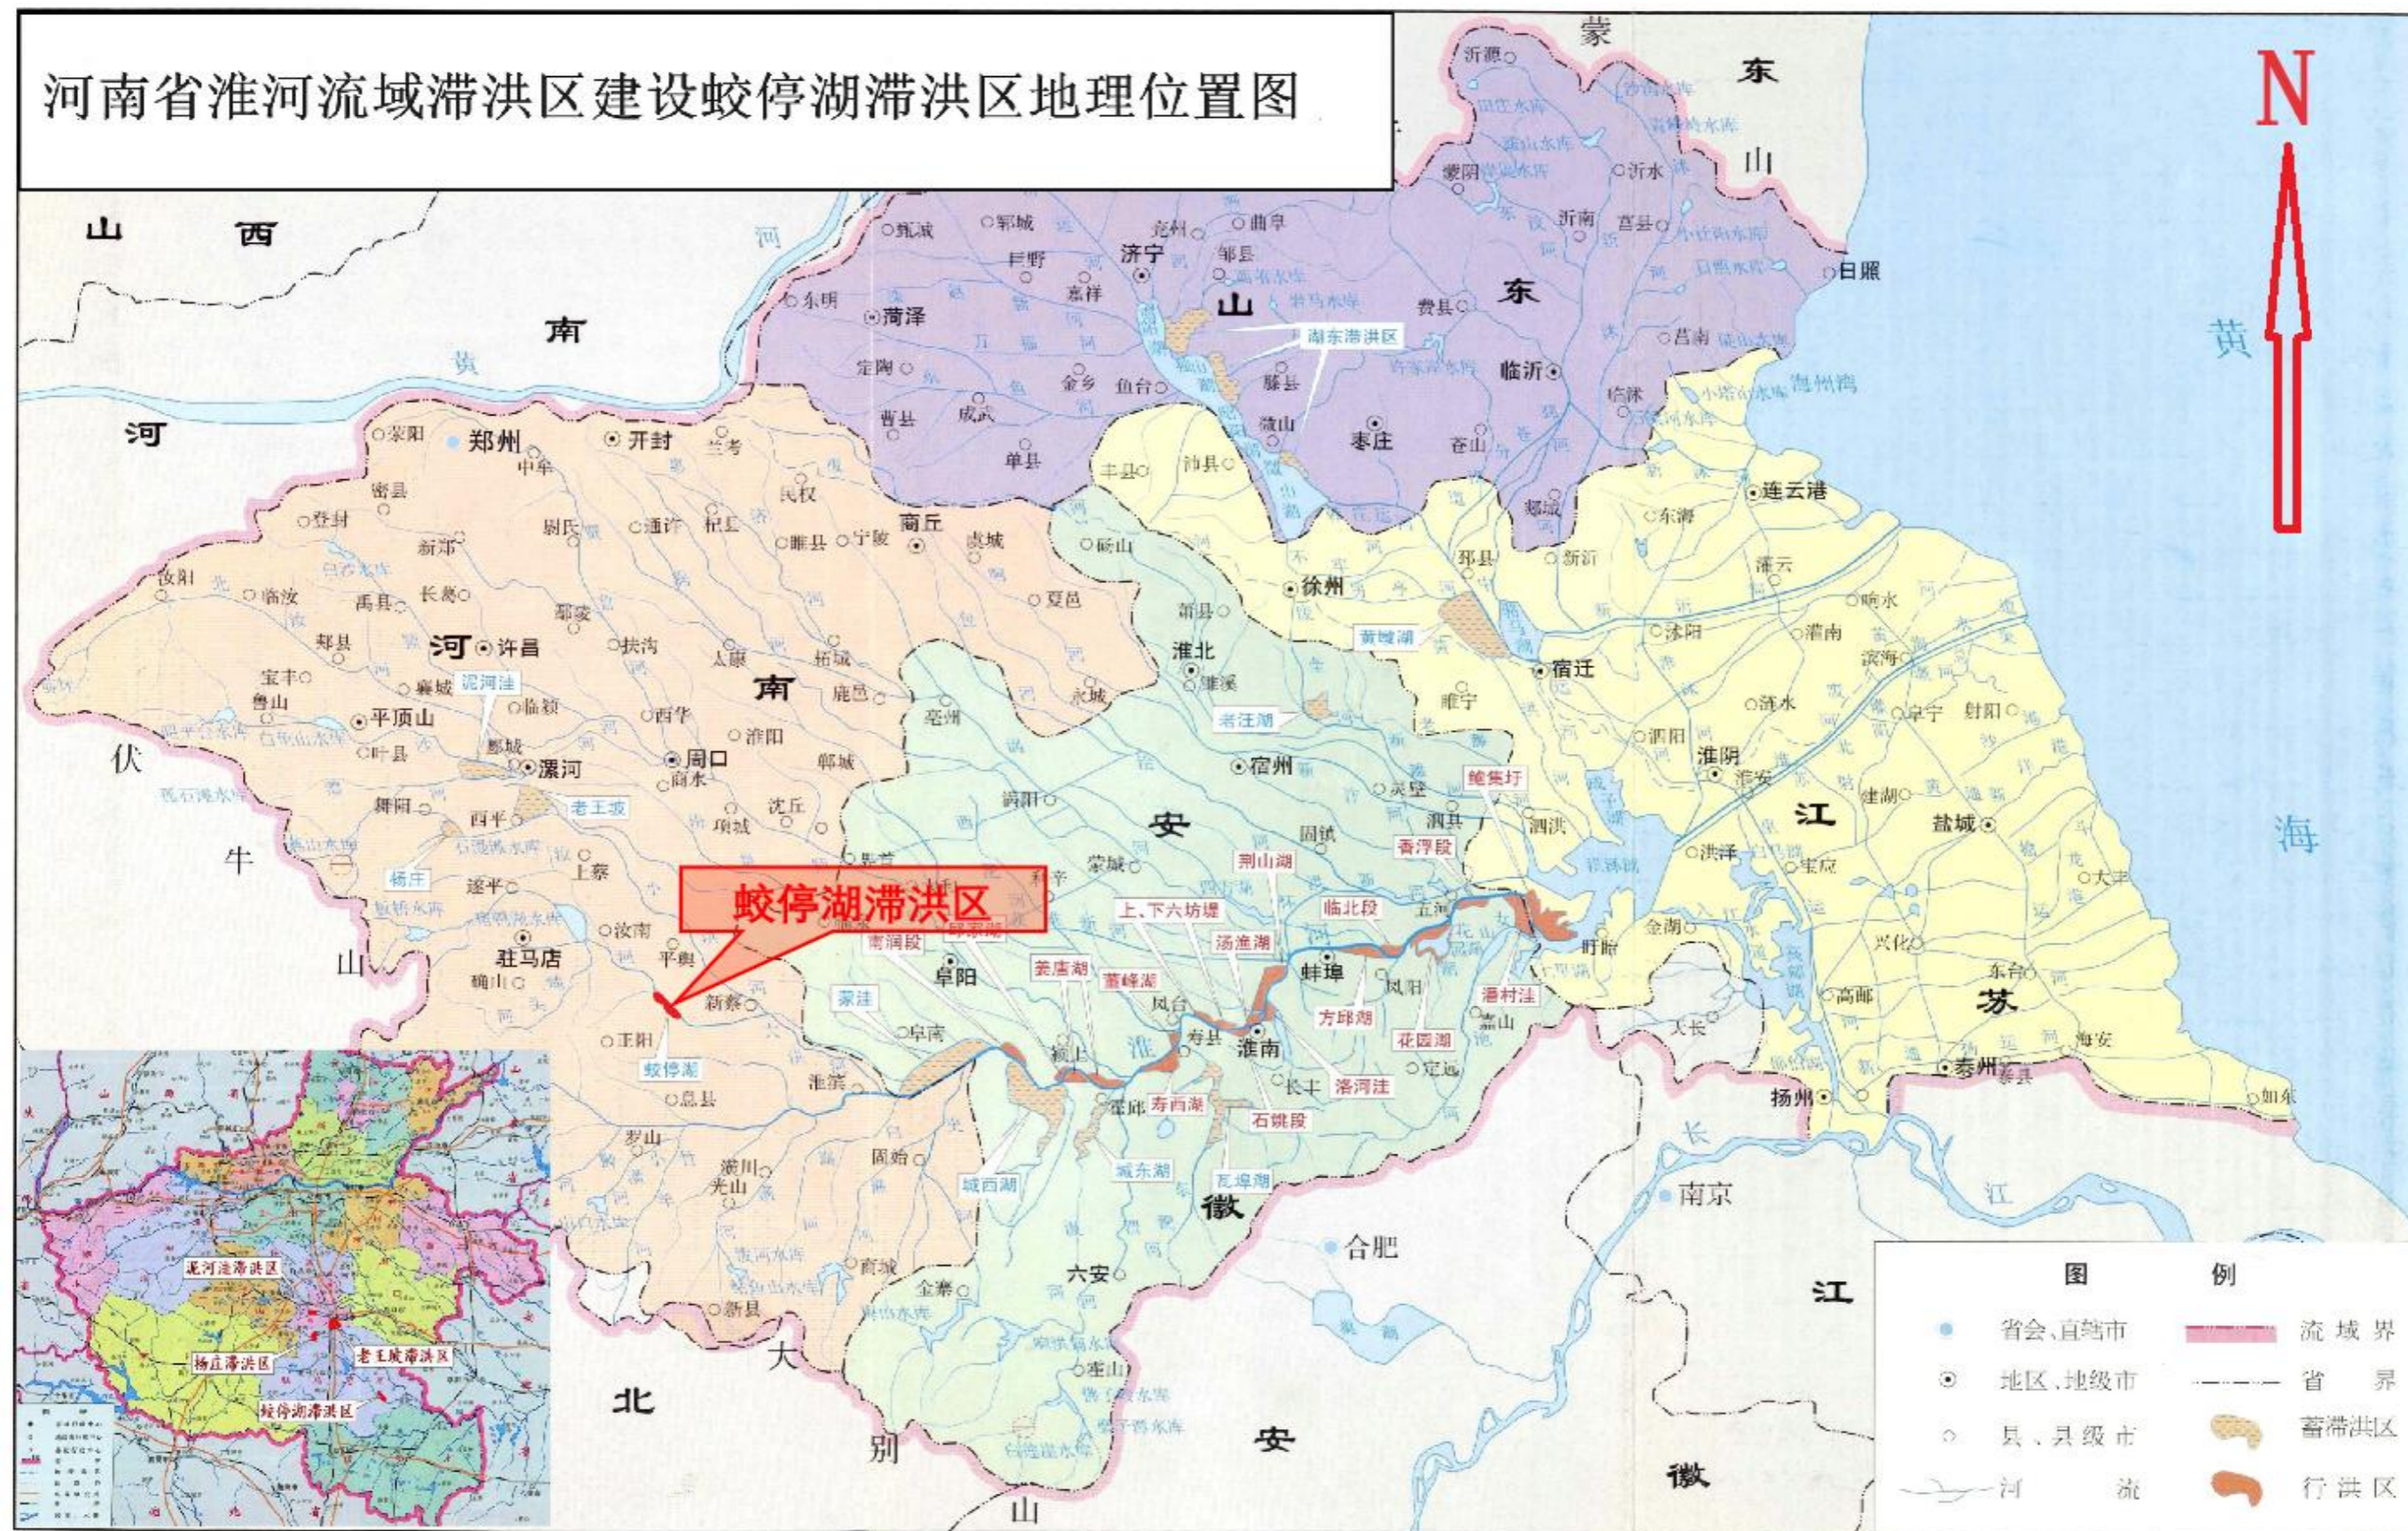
河南省淮河流域滞洪区建设蛟停湖滞洪区地理位置图

N

蒙
东
山
沂源
沂水
蒙阴
沂南
莒县
日照
鄄城
郓城
兖州
曲阜
邹县
巨野
济宁
嘉祥
东明
菏泽
山
东
费县
湖东滞洪区
莒南
定陶
金乡
鱼台
滕县
临沂
曹县
成武
薛山
枣庄
苍山
临沭
单县
丰县
沛县
郯城
连云港
东海
黄
山
西
南
河
荥阳
郑州
开封
中牟
兰考
密县
民权
登封
尉氏
通许
杞县
商丘
虞城
新郑
睢县
宁陵
汝阳
临汝
禹县
长葛
鄢陵
夏邑
砀山
萧县
徐州
邳县
新沂
灌云
郏县
河
许昌
扶沟
太康
柘城
淮北
濉溪
黄墩湖
沭阳
灌南
响水
宝丰
襄城
泥河洼
临颍
南
鹿邑
永城
宿迁
鲁山
平顶山
西华
涡阳
宿县
睢宁
泗水
滨海
阜宁
射阳
叶县
郾城
漯河
周口
淮阳
郸城
老汪湖
宿州
泗阳
淮阴
淮安
伏
商水
灵璧
鲍集圩
舞阳
西平
老王坡
沈丘
项城
蒙城
泗县
泗洪
洪泽
建湖
盐城
江
牛
杨庄
遂平
上蔡
界首
固镇
荆山湖
香浮段
宝应
安
利辛
大丰
蛟停湖滞洪区
汝南
上、下六坊堰
临北段
五河
金湖
山
驻马店
平舆
南润段
邱家湖
汤渔湖
盱眙
兴化
确山
阜阳
姜唐湖
蚌埠
凤阳
东台
新蔡
蒙洼
阜南
童峰湖
凤台
方邱湖
潘村洼
嘉山
高邮
苏
正阳
蛟停湖
颍上
寿县
淮南
花园湖
天长
海安
淮滨
长丰
定远
泰州
泰县
洛河洼
息县
霍邱
寿西湖
石姚段
扬州
如东
罗山
固始
长
潢川
光山
城西湖
城东湖
瓦埠湖
南京
江
徽
合肥
商城
六安
金寨
新县
江
大
北
霍山
安
别
徽
山
海
泥河洼滞洪区
杨庄滞洪区
老王坡滞洪区
蛟停湖滞洪区
图 例
省会、直辖市
流域界
地区、地级市
省界
县、县级市
蓄滞洪区
河流
行洪区